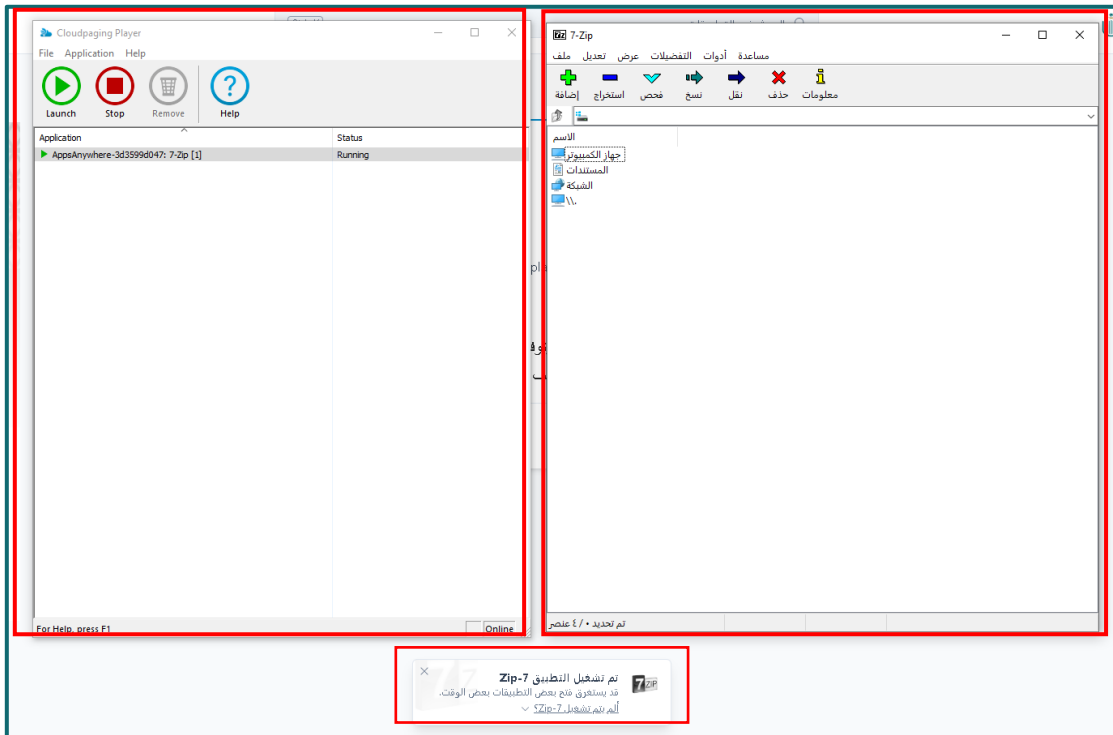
Cloudpaging Player

File Application Help

Launch Stop Remove Help

| Application | Status |
|---|---|
| AppsAnywhere-3d3599d047: 7-Zip [1] | Running |

For Help, press F1 Online

7-Zip

ملف تعديل عرض التفضيلات أدوات مساعدة

إضافة استخراج فحص نسخ نقل حذف معلومات

الاسم
جهاز الكمبيوتر
المستندات
الشبكة
\\.

تم تحديد ٠ / ٤ عنصر

تم تشغيل التطبيق 7-Zip
قد يستغرق فتح بعض التطبيقات بعض الوقت.
ألم يتم تشغيل 7-Zip؟